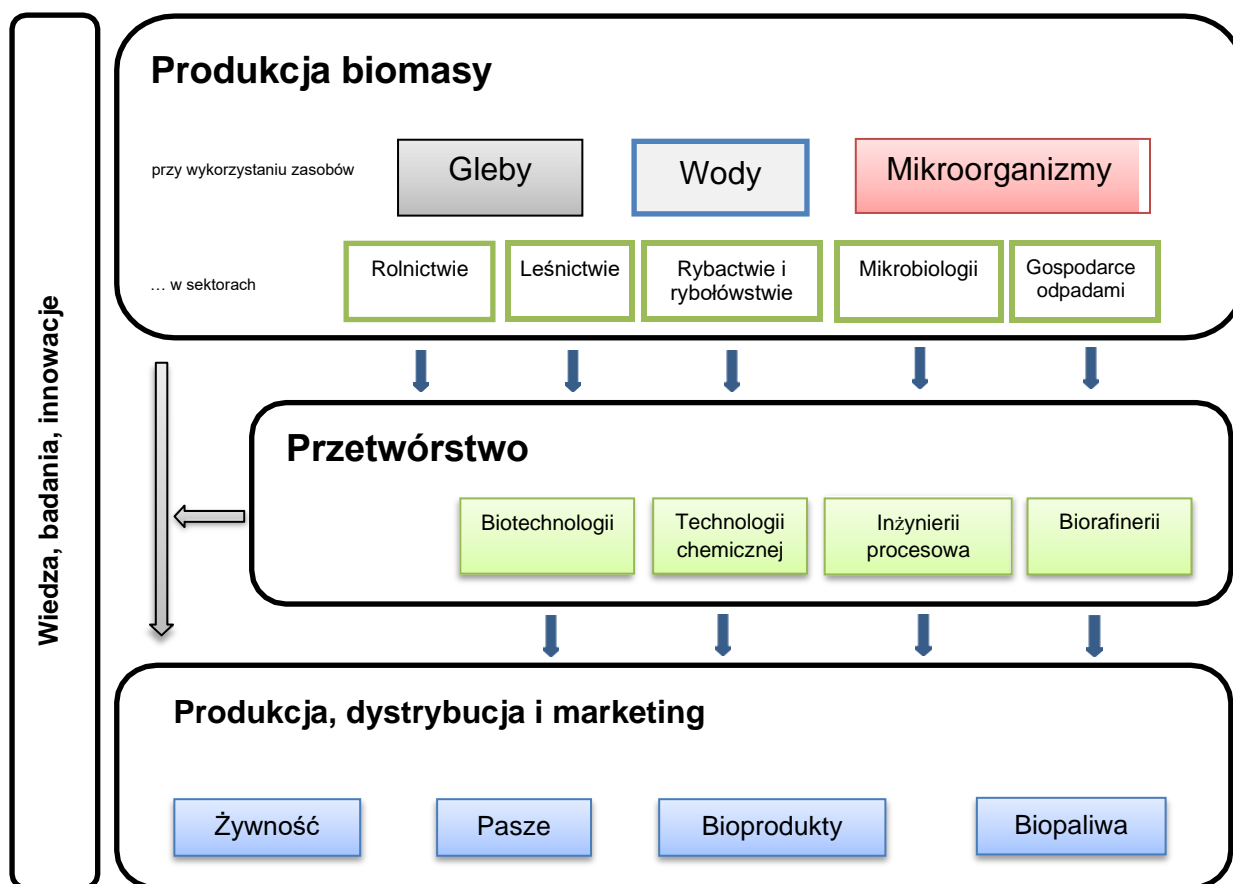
Wiedza, badania, innowacje

Produkcja biomasy

przy wykorzystaniu zasobów

Gleby

Wody

Mikroorganizmy

… w sektorach

Rolnictwie

Leśnictwie

Rybactwie i rybołówstwie

Mikrobiologii

Gospodarce odpadami

Przetwórstwo

Biotechnologii

Technologii chemicznej

Inżynierii procesowa

Biorafinerii

Produkcja, dystrybucja i marketing

Żywność

Pasze

Bioprodukty

Biopaliwa